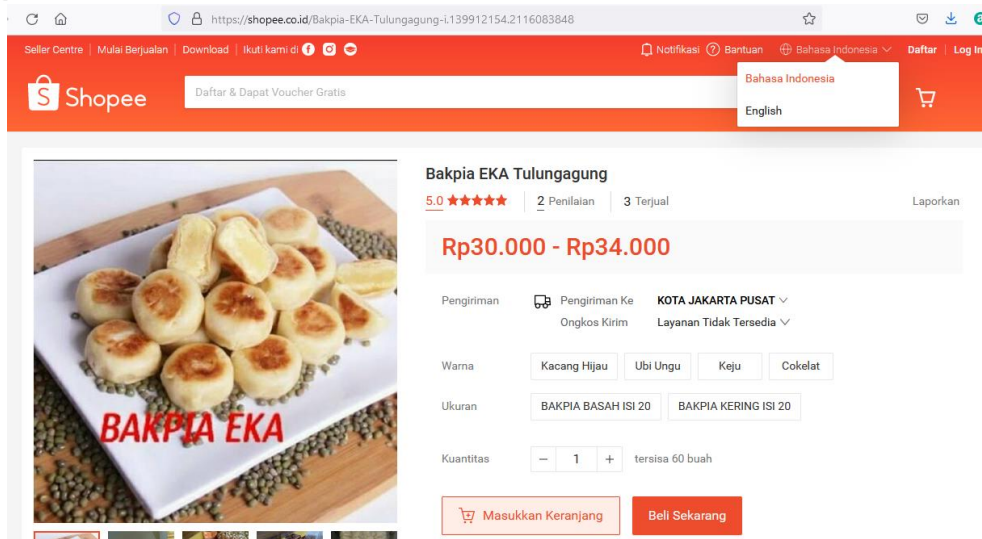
https://shopee.co.id/Bakpia-EKA-Tulungagung-i.139912154.2116083848

Seller Centre | Mulai Berjualan | Download | Ikuti kami di

Notifikasi Bantuan Bahasa Indonesia Daftar | Log In

Shopee

Daftar & Dapat Voucher Gratis

Bahasa Indonesia

English

BAKPIA EKA

Bakpia EKA Tulungagung

5.0 ★★★★★ 2 Penilaian 3 Terjual Laporkan

Rp30.000 - Rp34.000

Pengiriman Pengiriman Ke KOTA JAKARTA PUSAT

Ongkos Kirim Layanan Tidak Tersedia

Warna Kacang Hijau Ubi Ungu Keju Cokelat

Ukuran BAKPIA BASAH ISI 20 BAKPIA KERING ISI 20

Kuantitas − 1 + tersisa 60 buah

Masukkan Keranjang Beli Sekarang